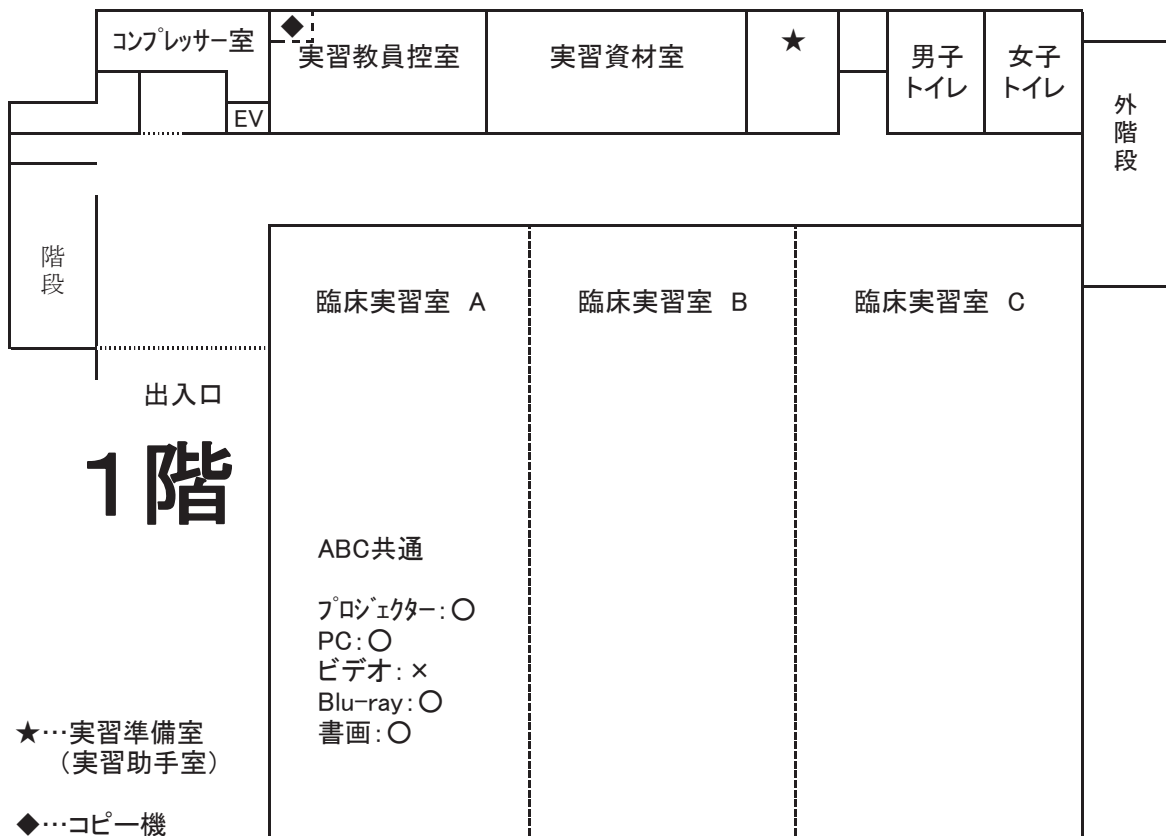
コンプレッサー室

◆

実習教員控室

実習資材室

★

男子トイレ

女子トイレ

EV

外階段

階段

臨床実習室 A

臨床実習室 B

臨床実習室 C

出入口

1階

ABC共通

プロジェクター：○
PC：○
ビデオ：×
Blu-ray：○
書画：○

★…実習準備室
（実習助手室）

◆…コピー機